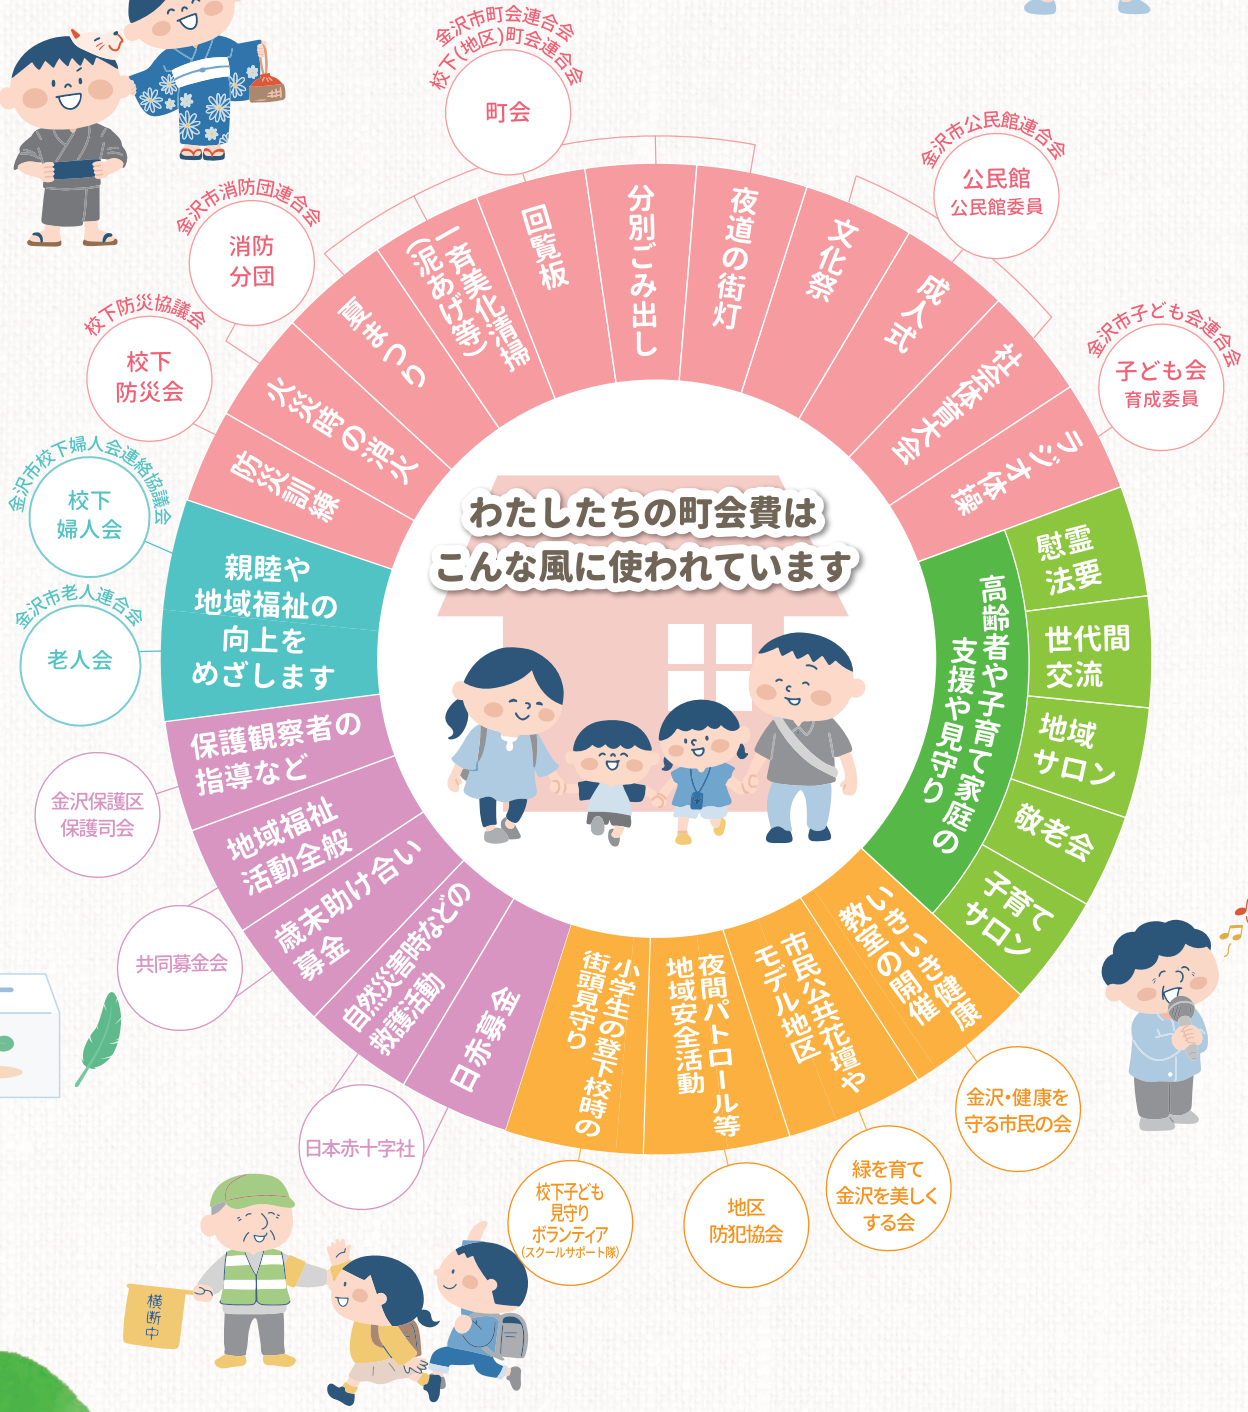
わたしたちの町会費は
こんな風に使われています

金沢市町会連合会
校下(地区)町会連合会
町会

金沢市公民館連合会
公民館
公民館委員

金沢市子ども会連合会
子ども会
育成委員

金沢市消防団連合会
消防
分団

校下防災協議会
校下
防災会

金沢市校下婦人会連絡協議会
校下
婦人会

金沢市老人連合会
老人会

金沢保護区
保護司会

共同募金会

日本赤十字社

校下子ども
見守り
ボランティア
(スクールサポート隊)

地区
防犯協会

緑を育て
金沢を美しく
する会

金沢・健康を
守る市民の会

回覧板
分別ごみ出し
夜道の街灯
文化祭
成人式
社会体育大会
ラジオ体操
一斉美化清掃(泥あげ等)
夏まつり
火災時の消火
防災訓練

親睦や
地域福祉の
向上を
めざします

保護観察者の
指導など
地域福祉
活動全般
歳末助け合い
募金
自然災害時などの
救援活動
日赤募金

小学生の登下校時の
街頭見守り
夜間パトロール等
地域安全活動
市民公共花壇や
モデル地区
いきいき健康
教室の開催

高齢者や子育て家庭の
支援や見守り
慰霊
法要
世代間
交流
地域
サロン
敬老会
子育て
サロン

横断中